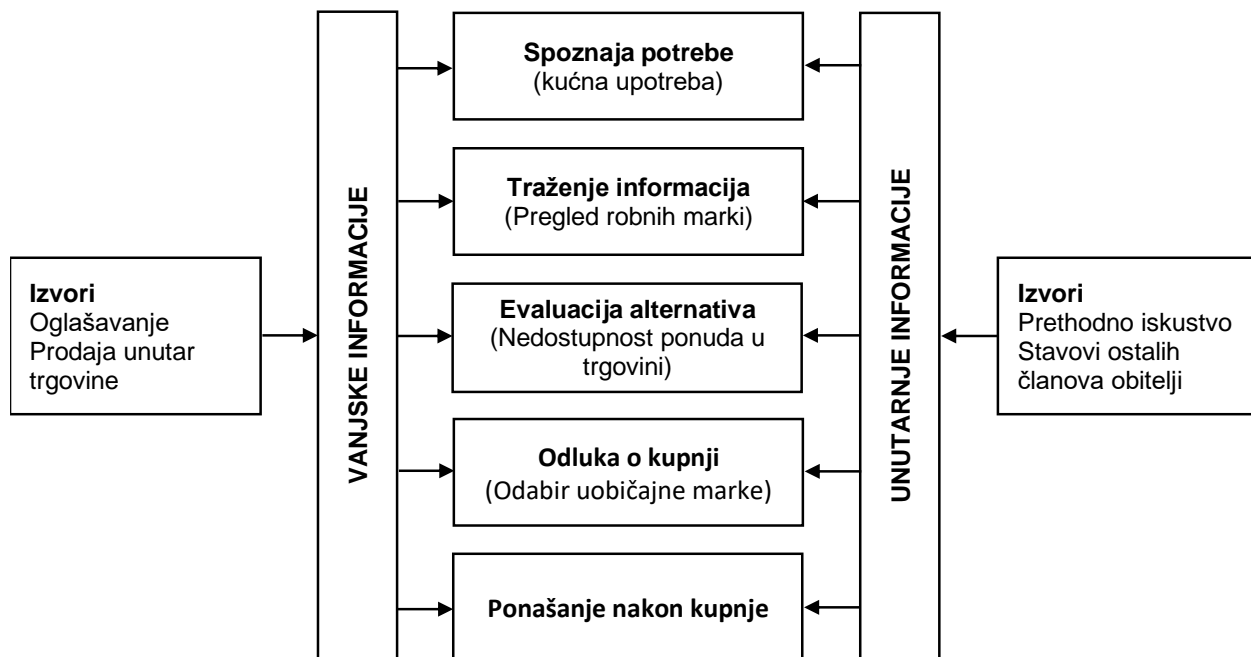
Izvori
Oglašavanje
Prodaja unutar trgovine

VANJSKE INFORMACIJE

Spoznaja potrebe
(kućna upotreba)

Traženje informacija
(Pregled robnih marki)

Evaluacija alternativa
(Nedostupnost ponuda u trgovini)

Odluka o kupnji
(Odabir uobičajne marke)

Ponašanje nakon kupnje

UNUTARNJE INFORMACIJE

Izvori
Prethodno iskustvo
Stavovi ostalih članova obitelji